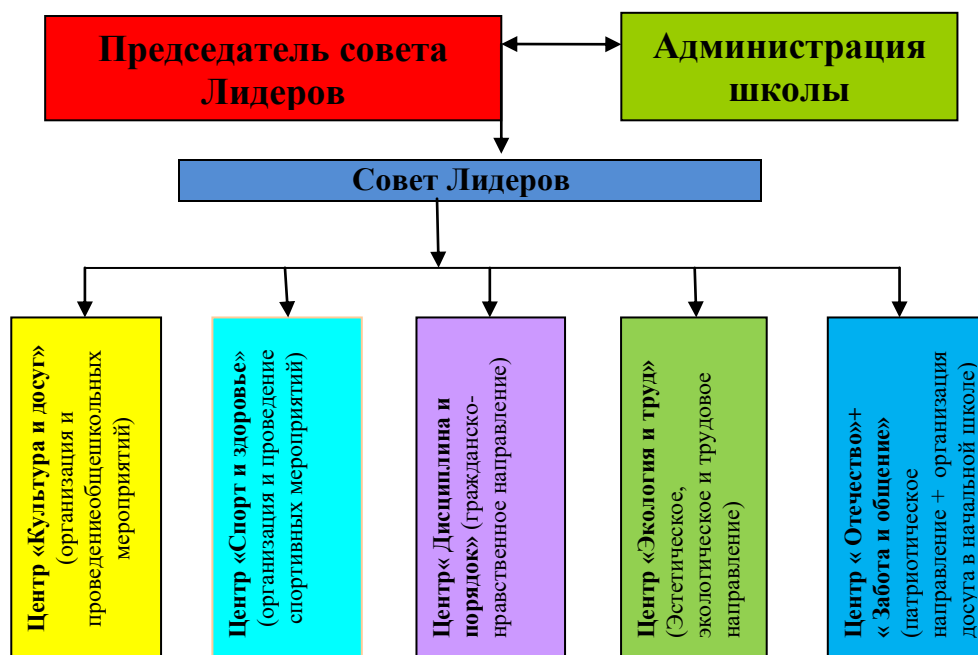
Председатель совета Лидеров

Администрация школы

Совет Лидеров

Центр «Культура и досуг» (организация и проведениеобщешкольных мероприятий)

Центр «Спорт и здоровье» (организация и проведение спортивных мероприятий)

Центр« Дисциплина и порядок» (гражданско-нравственное направление)

Центр «Экология и труд» (Эстетическое, экологическое и трудовое направление)

Центр « Отечество»+ « Забота и общение» (патриотическое направление + организация досуга в начальной школе)